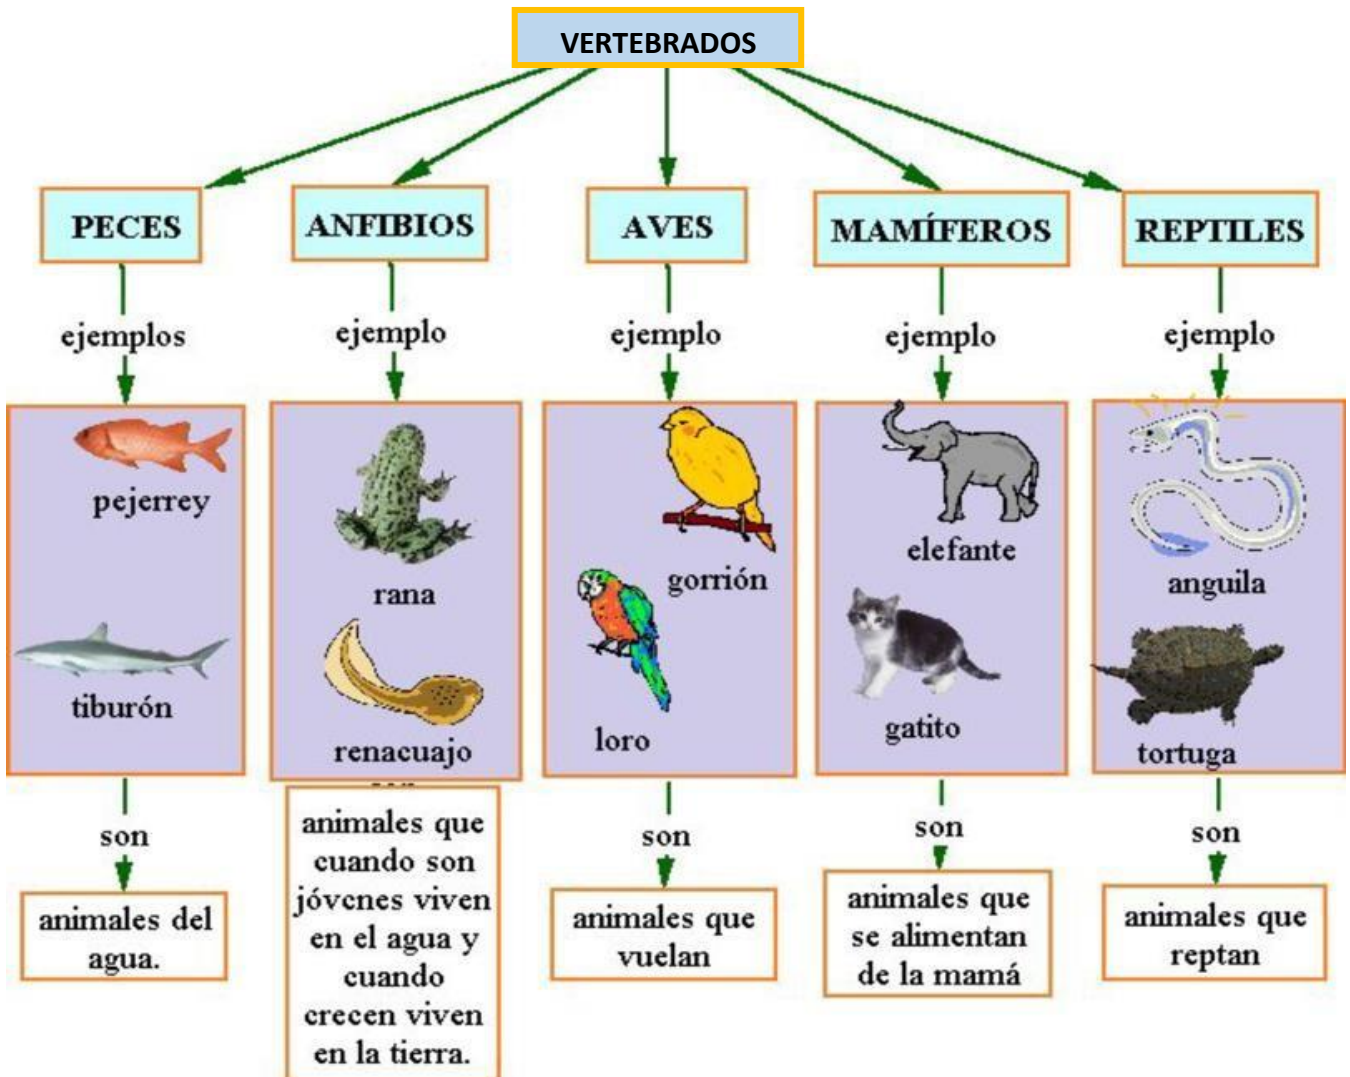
VERTEBRADOS

PECES
ejemplos
pejerrey
tiburón
son
animales del agua.

ANFIBIOS
ejemplo
rana
renacuajo
animales que cuando son jóvenes viven en el agua y cuando crecen viven en la tierra.

AVES
ejemplo
gorrión
loro
son
animales que vuelan

MAMÍFEROS
ejemplo
elefante
gatito
son
animales que se alimentan de la mamá

REPTILES
ejemplo
anguila
tortuga
son
animales que reptan